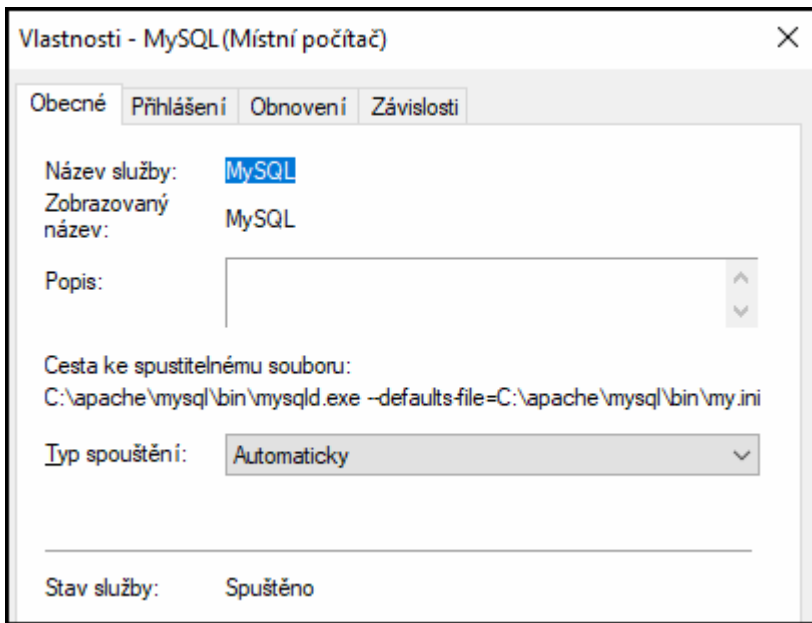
Vlastnosti - MySQL (Místní počítač)

×

Obecné | Přihlášení | Obnovení | Závislosti

Název služby: MySQL

Zobrazovaný název: MySQL

Popis:

Cesta ke spustitelnému souboru:

C:\apache\mysql\bin\mysqld.exe --defaults-file=C:\apache\mysql\bin\my.ini

Typ spouštění: Automaticky

Stav služby: Spuštěno